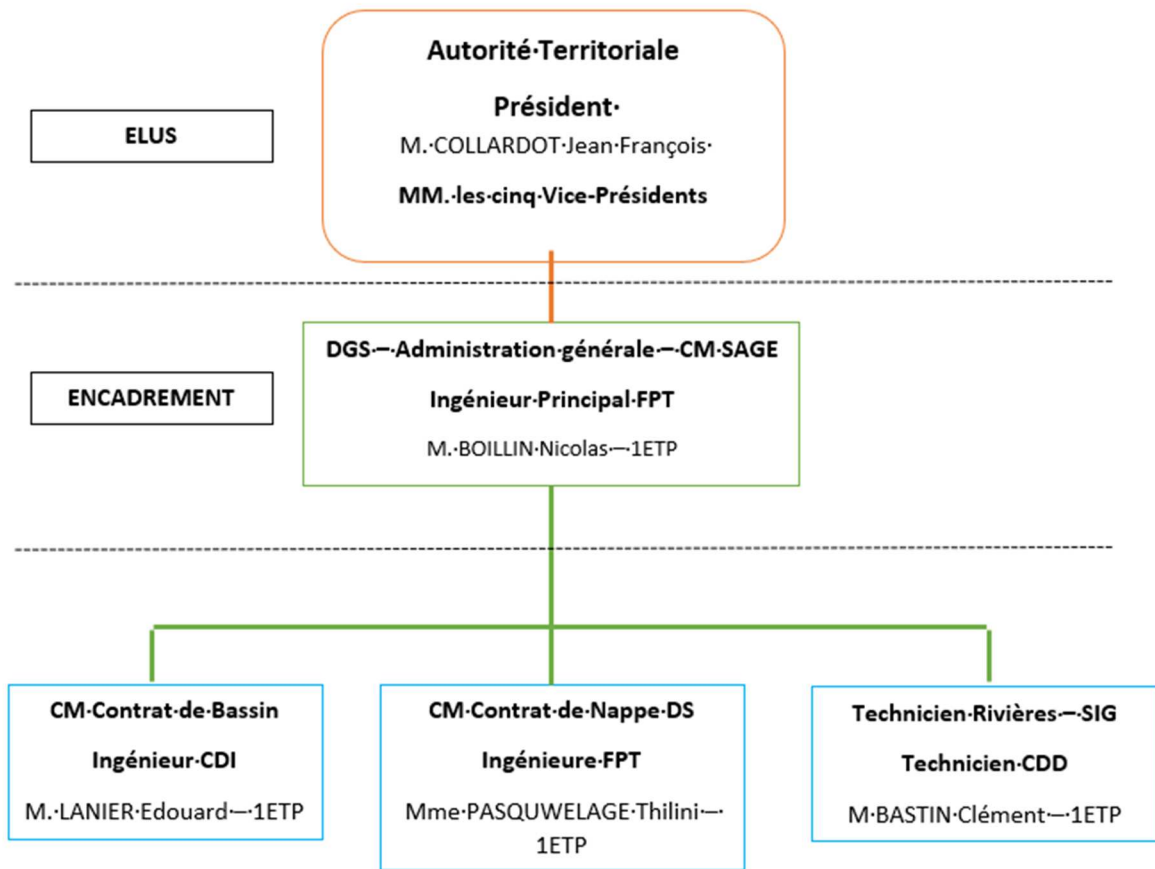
ELUS

Autorité·Territoriale

Président·

M.·COLLARDOT·Jean·François·

MM.·les·cinq·Vice-Présidents

ENCADREMENT

DGS·–·Administration·générale·–·CM·SAGE

Ingénieur·Principal·FPT

M.·BOILLIN·Nicolas·–·1ETP

CM·Contrat·de·Bassin

Ingénieur·CDI

M.·LANIER·Edouard·–·1ETP

CM·Contrat·de·Nappe·DS

Ingénieure·FPT

Mme·PASQUWELAGE·Thilini·–· 1ETP

Technicien·Rivières·–·SIG

Technicien·CDD

M·BASTIN·Clément·–·1ETP